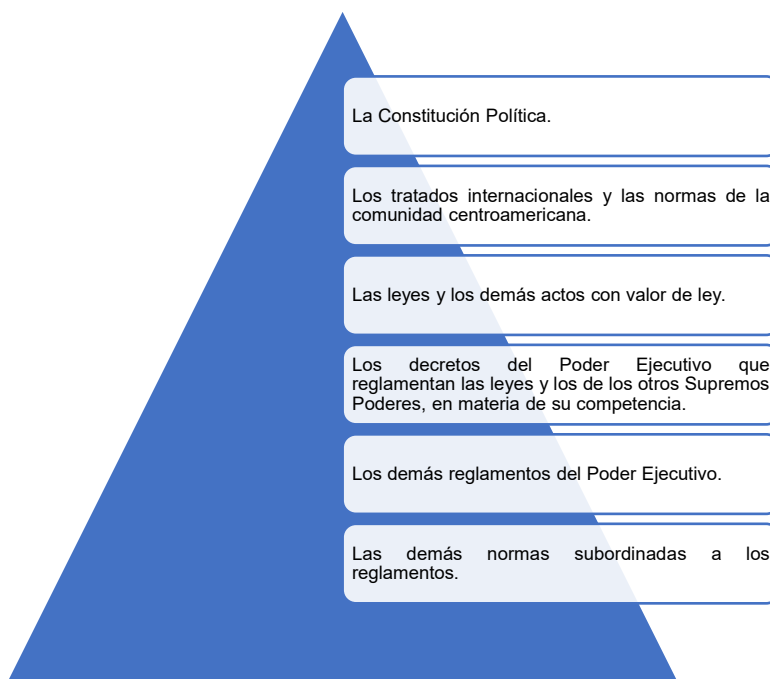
La Constitución Política.

Los tratados internacionales y las normas de la comunidad centroamericana.

Las leyes y los demás actos con valor de ley.

Los decretos del Poder Ejecutivo que reglamentan las leyes y los de los otros Supremos Poderes, en materia de su competencia.

Los demás reglamentos del Poder Ejecutivo.

Las demás normas subordinadas a los reglamentos.